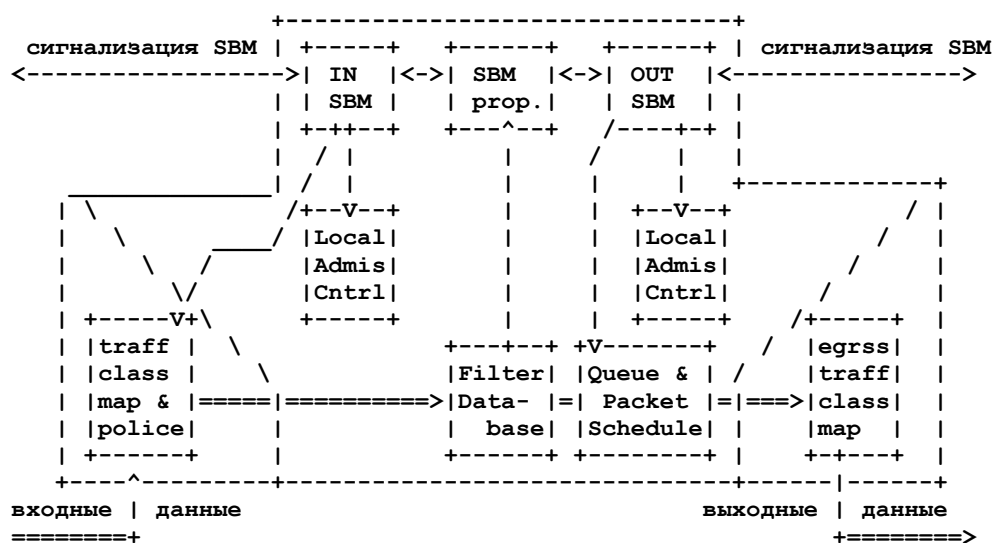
сигнализация SBM

IN SBM

SBM prop.

OUT SBM

сигнализация SBM

Local Admis Cntrl

Local Admis Cntrl

traff class map & police

Filter Data-base

Queue & Packet Schedule

egrss traff class map

входные | данные

выходные | данные